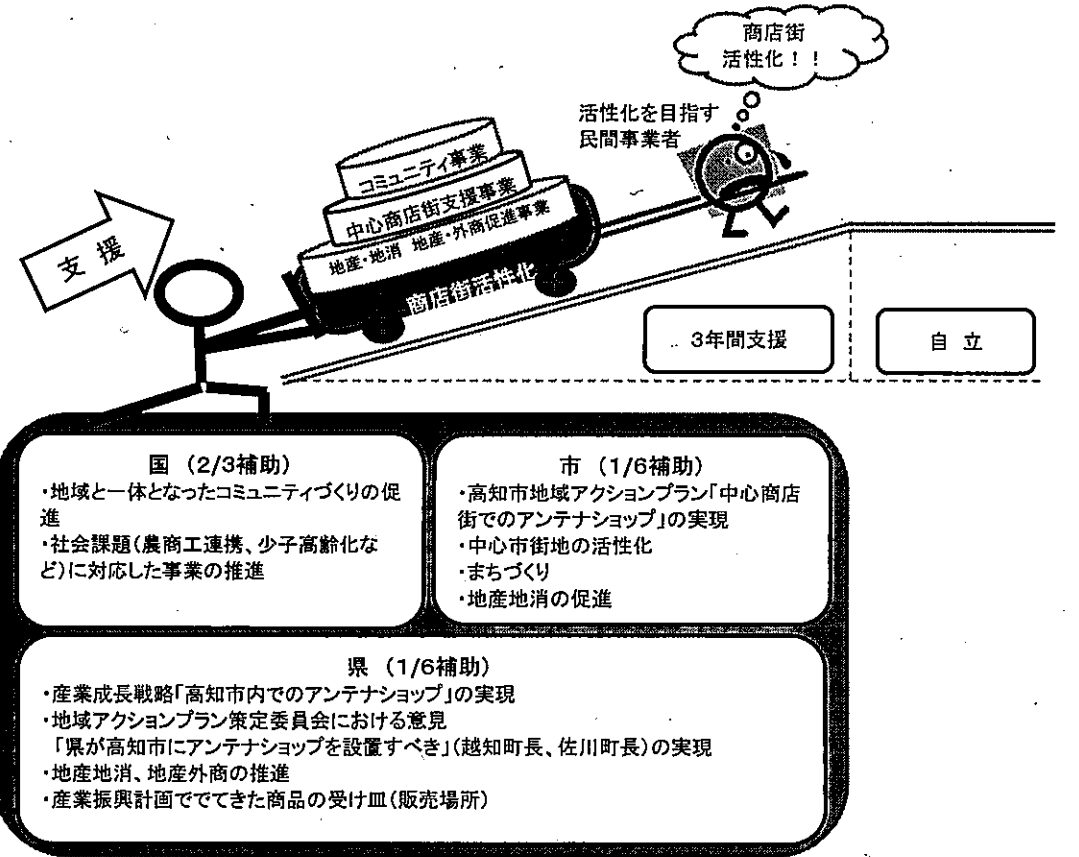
商店街
活性化！！

活性化を目指す
民間事業者

コミュニティ事業
中心商店街支援事業
地産・地消　地産・外商促進事業
商店街活性化

支　援

3年間支援

自　立

国　(2/3補助)
・地域と一体となったコミュニティづくりの促進
・社会課題(農商工連携、少子高齢化など)に対応した事業の推進

市　(1/6補助)
・高知市地域アクションプラン「中心商店街でのアンテナショップ」の実現
・中心市街地の活性化
・まちづくり
・地産地消の促進

県　(1/6補助)
・産業成長戦略「高知市内でのアンテナショップ」の実現
・地域アクションプラン策定委員会における意見
「県が高知市にアンテナショップを設置すべき」(越知町長、佐川町長)の実現
・地産地消、地産外商の推進
・産業振興計画ででてきた商品の受け皿(販売場所)